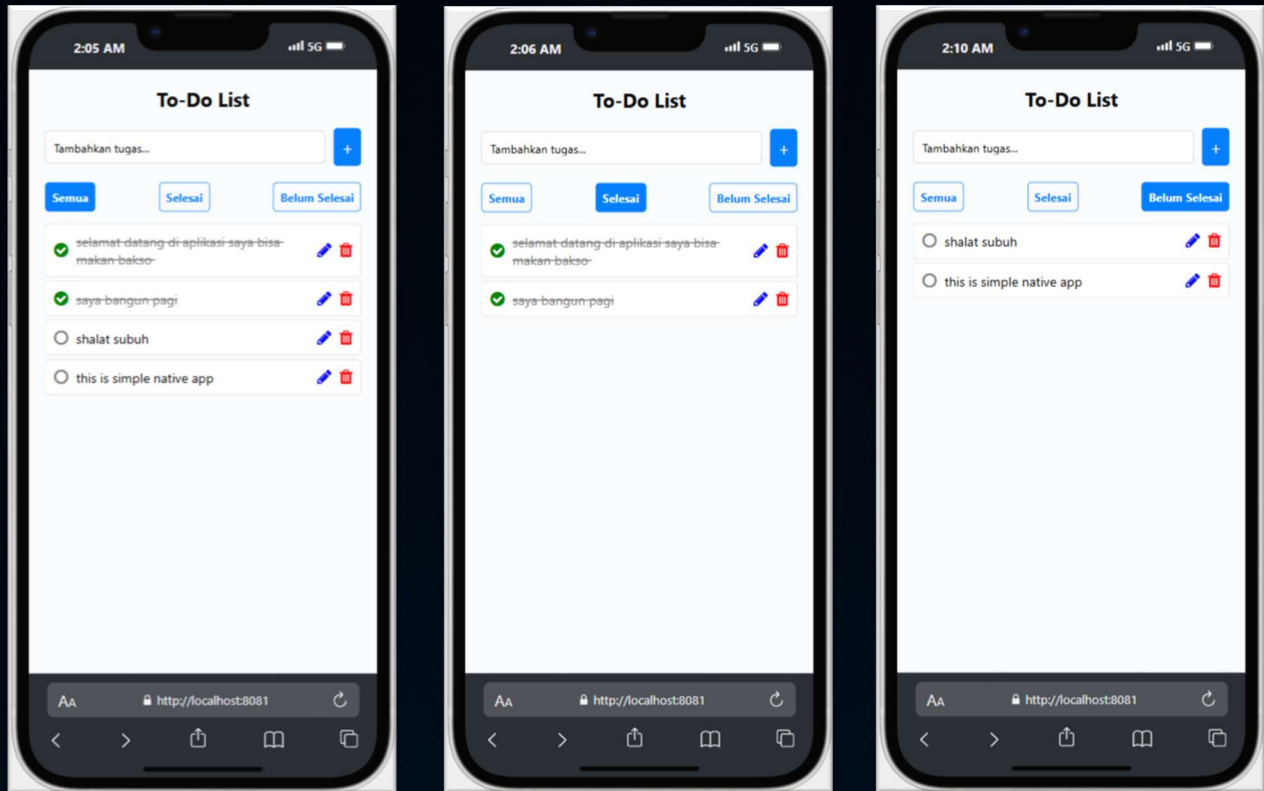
2:05 AM
5G

To-Do List

Tambahkan tugas...
+

Semua
Selesai
Belum Selesai

selamat datang di aplikasi saya bisa makan bakso

saya bangun pagi

shalat subuh

this is simple native app

AA
http://localhost:8081

2:06 AM
5G

To-Do List

Tambahkan tugas...
+

Semua
Selesai
Belum Selesai

selamat datang di aplikasi saya bisa makan bakso

saya bangun pagi

AA
http://localhost:8081

2:10 AM
5G

To-Do List

Tambahkan tugas...
+

Semua
Selesai
Belum Selesai

shalat subuh

this is simple native app

AA
http://localhost:8081